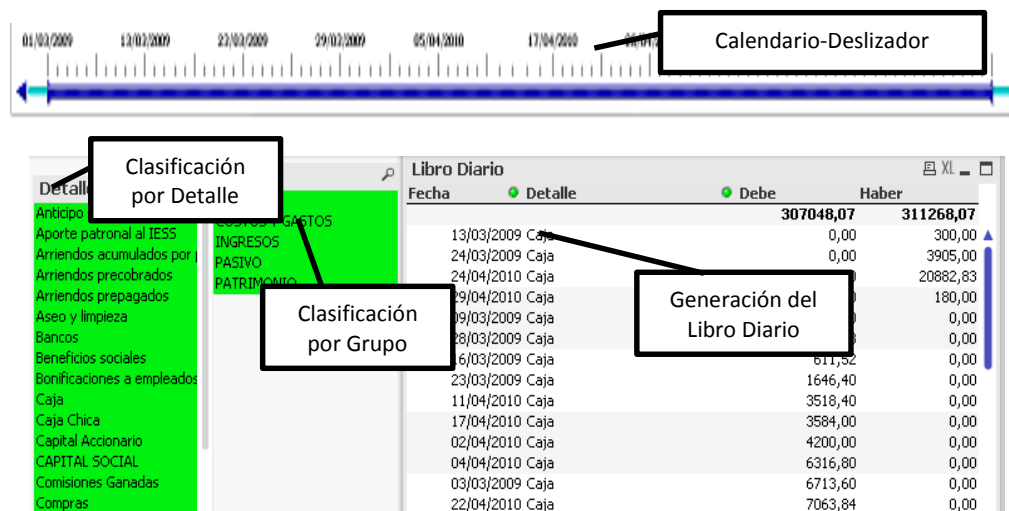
01/03/2009 12/03/2009 23/03/2009 29/03/2009 05/04/2010 17/04/2010 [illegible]

Calendario-Deslizador

Clasificación por Detalle

Detalle

Anticipo
Aporte patronal al IESS
Arriendos acumulados por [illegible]
Arriendos precobrados
Arriendos prepagados
Aseo y limpieza
Bancos
Beneficios sociales
Bonificaciones a empleados
Caja
Caja Chica
Capital Accionario
CAPITAL SOCIAL
Comisiones Ganadas
Compras

COSTOS Y GASTOS
INGRESOS
PASIVO
PATRIMONIO

Clasificación por Grupo

Libro Diario

XL

| Fecha | Detalle | Debe | Haber |
|---|---|---|---|
| | | 307048,07 | 311268,07 |
| 13/03/2009 | Caja | 0,00 | 300,00 |
| 24/03/2009 | Caja | 0,00 | 3905,00 |
| 24/04/2010 | Caja | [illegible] | 20882,83 |
| 29/04/2010 | Caja | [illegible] | 180,00 |
| 09/03/2009 | Caja | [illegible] | 0,00 |
| 28/03/2009 | Caja | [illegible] | 0,00 |
| 16/03/2009 | Caja | 611,52 | 0,00 |
| 23/03/2009 | Caja | 1646,40 | 0,00 |
| 11/04/2010 | Caja | 3518,40 | 0,00 |
| 17/04/2010 | Caja | 3584,00 | 0,00 |
| 02/04/2010 | Caja | 4200,00 | 0,00 |
| 04/04/2010 | Caja | 6316,80 | 0,00 |
| 03/03/2009 | Caja | 6713,60 | 0,00 |
| 22/04/2010 | Caja | 7063,84 | 0,00 |

Generación del Libro Diario